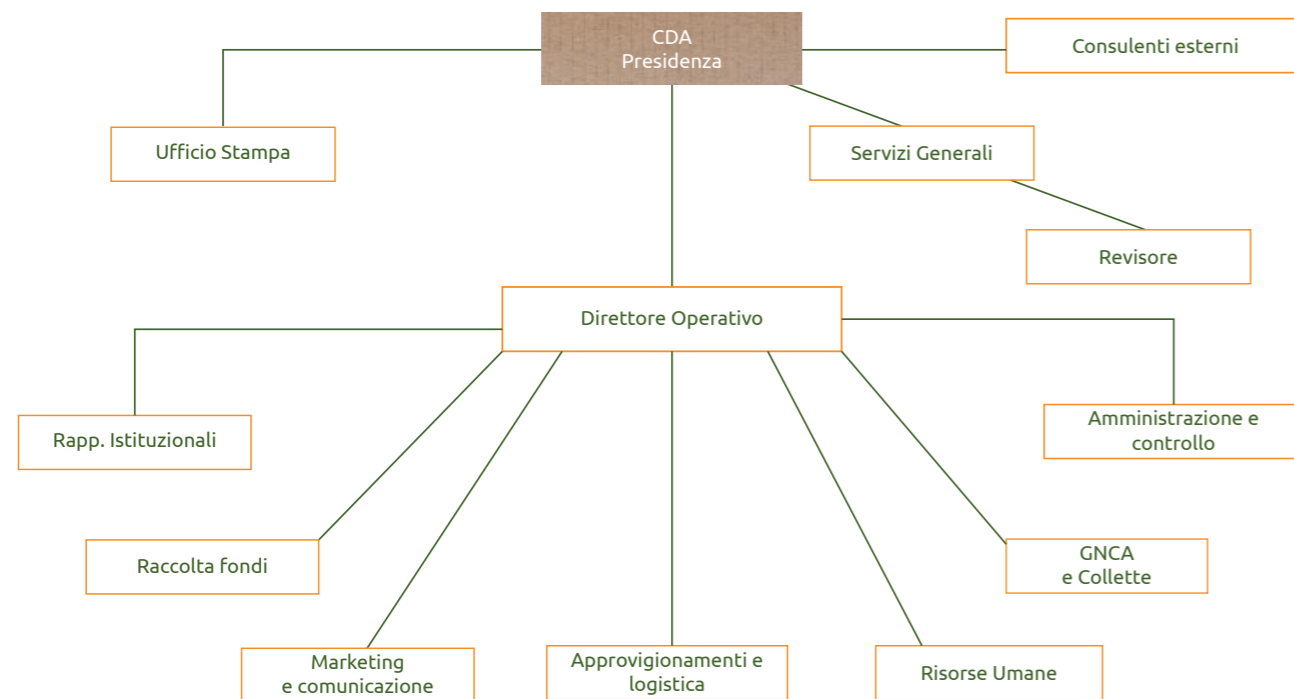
CDA
Presidenza

Consulenti esterni

Ufficio Stampa

Servizi Generali

Revisore

Direttore Operativo

Rapp. Istituzionali

Amministrazione e controllo

Raccolta fondi

GNCA
e Collette

Marketing
e comunicazione

Approvigionamenti e logistica

Risorse Umane